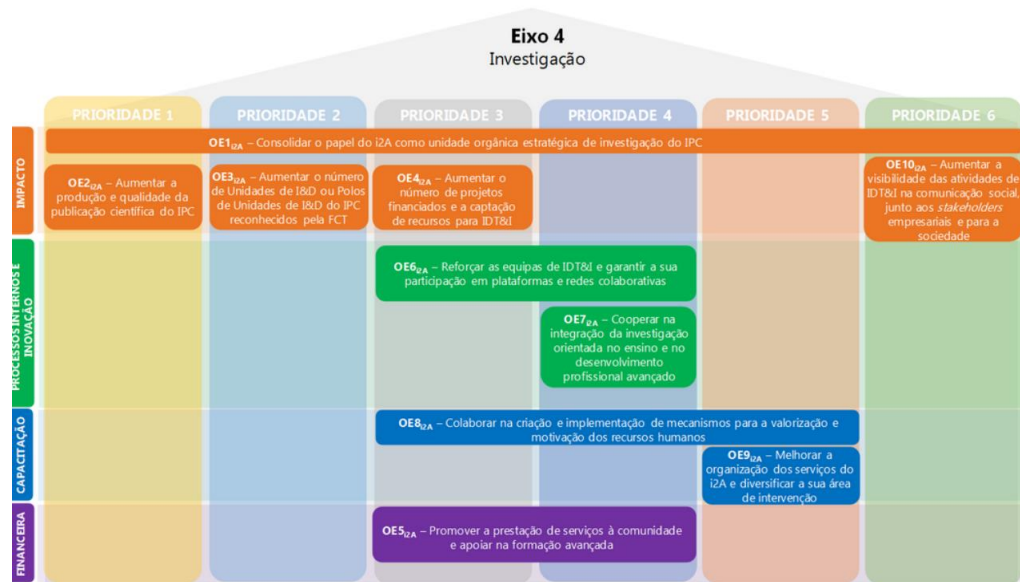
Eixo 4
Investigação

PRIORIDADE 1
PRIORIDADE 2
PRIORIDADE 3
PRIORIDADE 4
PRIORIDADE 5
PRIORIDADE 6

IMPACTO

$OE1_{i2A}$ – Consolidar o papel do i2A como unidade orgânica estratégica de investigação do IPC

$OE2_{i2A}$ – Aumentar a produção e qualidade da publicação científica do IPC

$OE3_{i2A}$ – Aumentar o número de Unidades de I&D ou Polos de Unidades de I&D do IPC reconhecidos pela FCT

$OE4_{i2A}$ – Aumentar o número de projetos financiados e a captação de recursos para IDT&I

$OE10_{i2A}$ – Aumentar a visibilidade das atividades de IDT&I na comunicação social, junto aos stakeholders empresariais e para a sociedade

PROCESSOS INTERNOS E INOVAÇÃO

$OE6_{i2A}$ – Reforçar as equipas de IDT&I e garantir a sua participação em plataformas e redes colaborativas

$OE7_{i2A}$ – Cooperar na integração da investigação orientada no ensino e no desenvolvimento profissional avançado

CAPACITAÇÃO

$OE8_{i2A}$ – Colaborar na criação e implementação de mecanismos para a valorização e motivação dos recursos humanos

$OE9_{i2A}$ – Melhorar a organização dos serviços do i2A e diversificar a sua área de intervenção

FINANCEIRA

$OE5_{i2A}$ – Promover a prestação de serviços à comunidade e apoiar na formação avançada